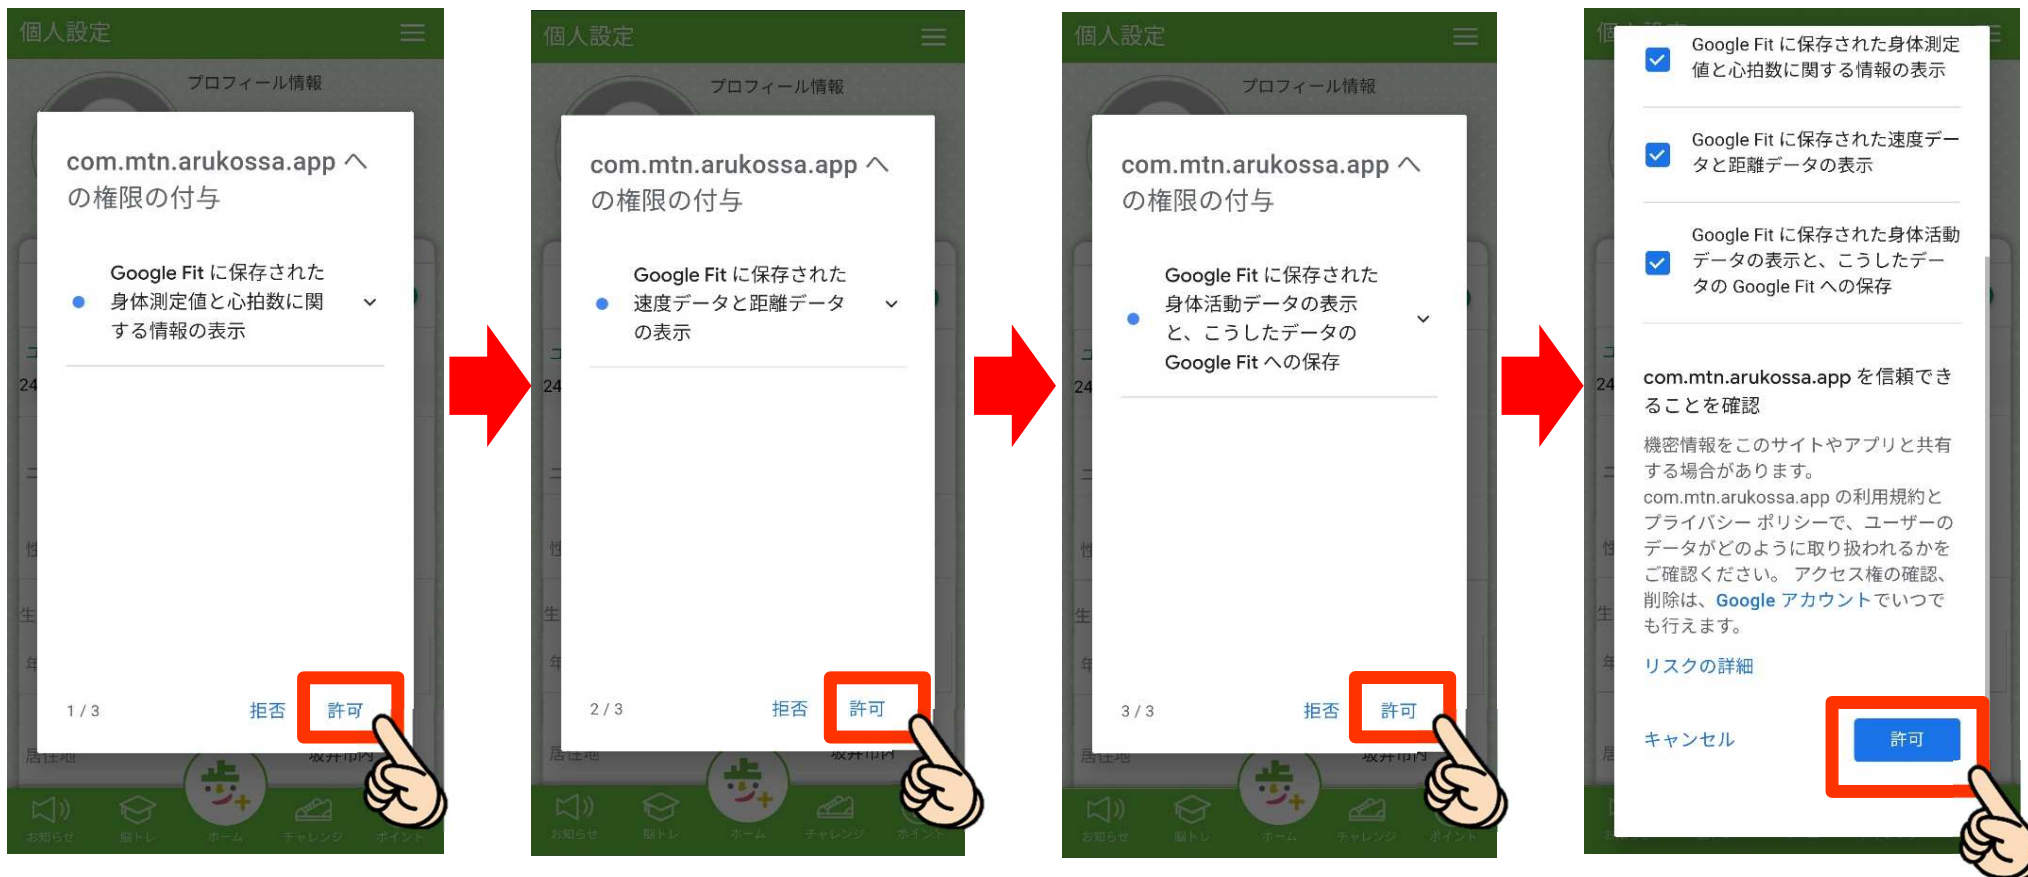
個人設定

プロフィール情報

com.mtn.arukossa.app の権限の付与

Google Fit に保存された身体測定値と心拍数に関する情報の表示

1 / 3

拒否 許可

お知らせ 脳トレ ホーム チャレンジ ポイント

個人設定

プロフィール情報

com.mtn.arukossa.app の権限の付与

Google Fit に保存された速度データと距離データの表示

2 / 3

拒否 許可

個人設定

プロフィール情報

com.mtn.arukossa.app の権限の付与

Google Fit に保存された身体活動データの表示と、こうしたデータの Google Fit への保存

3 / 3

拒否 許可

Google Fit に保存された身体測定値と心拍数に関する情報の表示

Google Fit に保存された速度データと距離データの表示

Google Fit に保存された身体活動データの表示と、こうしたデータの Google Fit への保存

com.mtn.arukossa.app を信頼できることを確認

機密情報をこのサイトやアプリと共有する場合があります。com.mtn.arukossa.app の利用規約とプライバシー ポリシーで、ユーザーのデータがどのように取り扱われるかをご確認ください。 アクセス権の確認、削除は、Google アカウントでいつでも行えます。

リスクの詳細

キャンセル 許可